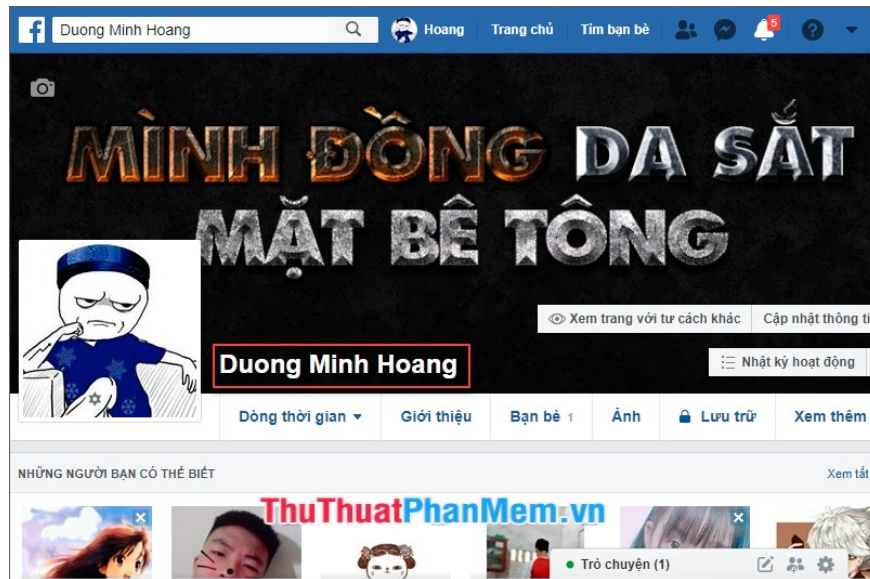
Duong Minh Hoang

Hoang Trang chủ Tìm bạn bè 5

MÌNH ĐỒNG DA SẮT MẶT BÊ TÔNG

Xem trang với tư cách khác Cập nhật thông ti

Duong Minh Hoang

Nhật ký hoạt động

Dòng thời gian Giới thiệu Bạn bè 1 Ảnh Lưu trữ Xem thêm

NHỮNG NGƯỜI BẠN CÓ THỂ BIẾT

Xem tất

ThuThuatPhanMem.vn

Trò chuyện (1)